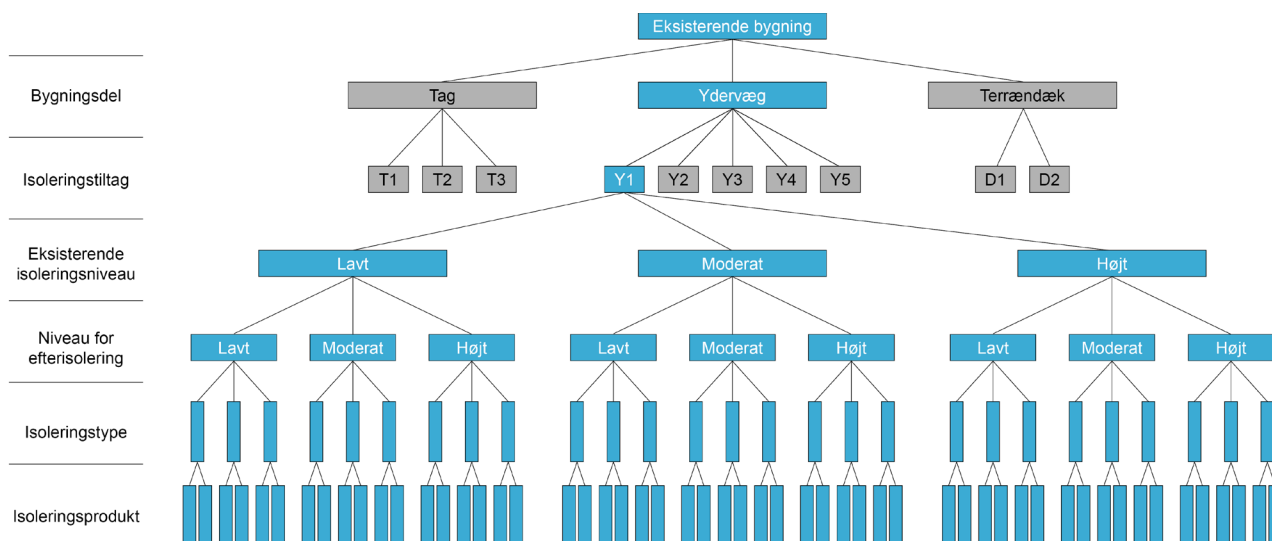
Eksisterende bygning

Bygningsdel

Tag

Ydervæg

Terrændæk

Isoleringstiltag

T1 T2 T3

Y1 Y2 Y3 Y4 Y5

D1 D2

Eksisterende isoleringsniveau

Lavt

Moderat

Højt

Niveau for efterisolering

Lavt Moderat Højt

Lavt Moderat Højt

Lavt Moderat Højt

Isoleringstype

Isoleringsprodukt